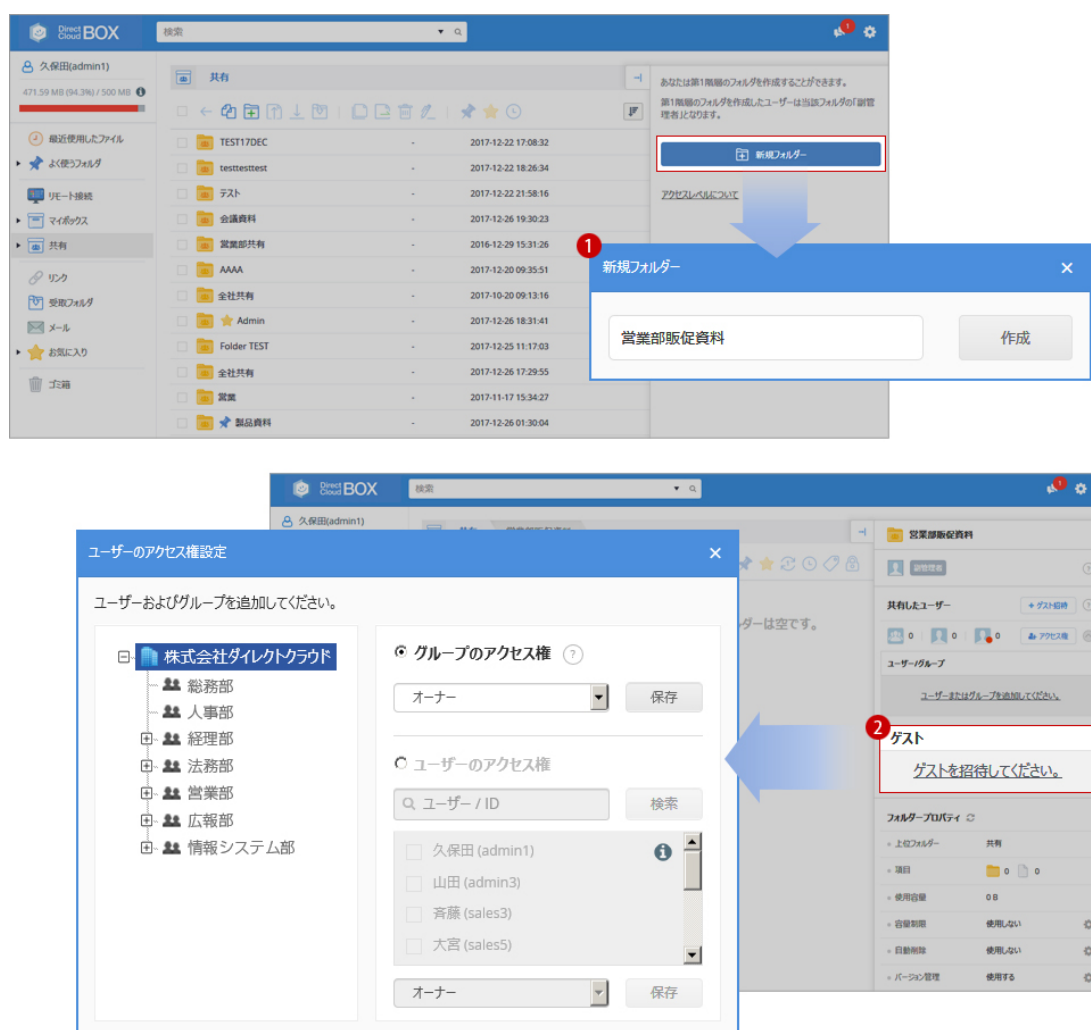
Direct Cloud BOX
検索

久保田(admin1)
471.59 MB (94.3%) / 500 MB

最近使用したファイル
よく使うフォルダ
リモート接続
マイボックス
共有
リンク
受取フォルダ
メール
お気に入り
ゴミ箱

共有

| | | |
|---|---|---|
| TEST17DEC | - | 2017-12-22 17:08:32 |
| testtesttest | - | 2017-12-22 18:26:34 |
| テスト | - | 2017-12-22 21:58:16 |
| 会議資料 | - | 2017-12-26 19:30:23 |
| 営業部共有 | - | 2016-12-29 15:31:26 |
| AAAA | - | 2017-12-20 09:35:51 |
| 全社共有 | - | 2017-10-20 09:13:16 |
| Admin | - | 2017-12-26 18:31:41 |
| Folder TEST | - | 2017-12-25 11:17:03 |
| 全社共有 | - | 2017-12-26 17:29:55 |
| 営業 | - | 2017-11-17 15:34:27 |
| 製品資料 | - | 2017-12-26 01:30:04 |

あなたは第1階層のフォルダを作成することができます。
第1階層のフォルダを作成したユーザーは当該フォルダの「副管理者」となります。
新規フォルダー
アクセスレベルについて

1
新規フォルダー
営業部販促資料
作成

Direct Cloud BOX
検索
久保田(admin1)

ユーザーのアクセス権設定
ユーザーおよびグループを追加してください。
株式会社ダイレクトクラウド
総務部
人事部
経理部
法務部
営業部
広報部
情報システム部

グループのアクセス権
オーナー
保存
ユーザーのアクセス権
ユーザー / ID
検索
久保田 (admin1)
山田 (admin3)
斉藤 (sales3)
大宮 (sales5)
オーナー
保存

ルダーは空です。

営業部販促資料
副管理者
共有したユーザー
+ ゲスト招待
0 0 0
アクセス権
ユーザー/グループ
ユーザーまたはグループを追加してください。
2
ゲスト
ゲストを招待してください。
フォルダープロパティ
上位フォルダー 共有
項目 0 0
使用容量 0 B
容量制限 使用しない
自動削除 使用しない
バージョン管理 使用する